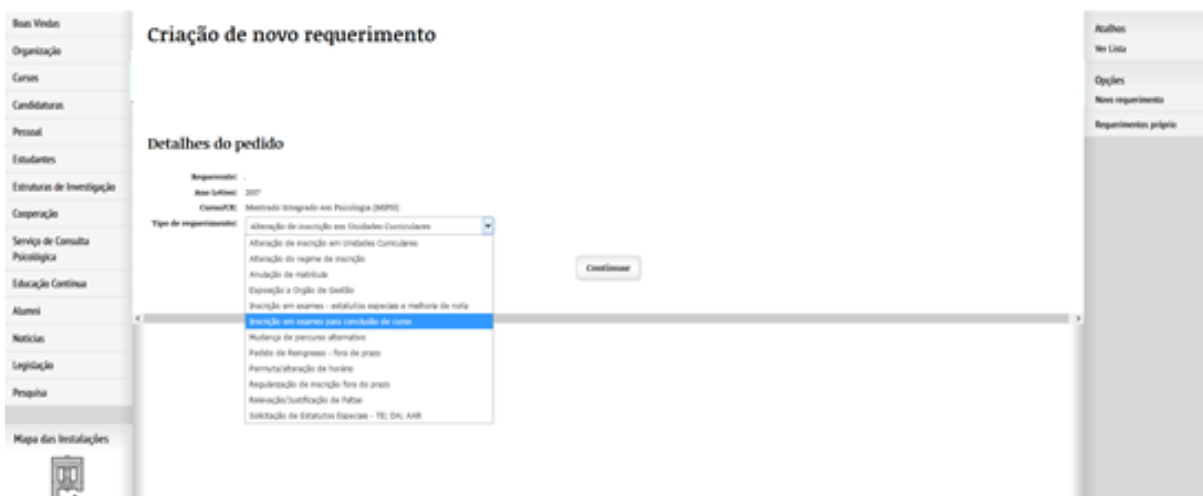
Boas Vindas
Organização
Cursos
Candidaturas
Pessoal
Estudantes
Estruturas de Investigação
Cooperação
Serviço de Consulta Psicológica
Educação Contínua
Alumni
Notícias
Legislação
Pesquisa
Mapa das Instalações

Criação de novo requerimento

Detalhes do pedido

Requerente: .
Ano Letivo: 207
Curso/CE: Mestrado Integrado em Psicologia (MIPSI)
Tipo de requerimento: Alteração de inscrição em Unidades Curriculares

Alteração de inscrição em Unidades Curriculares
Alteração do regime de inscrição
Anulação de matrícula
Exposição a Órgão de Gestão
Inscrição em exames - estatutos especiais e melhoria de nota
Inscrição em exames para conclusão de curso
Mudança de percurso alternativo
Pedido de Reingresso - fora de prazo
Permuta/alteração de horário
Regularização de inscrição fora do prazo
Relevação/Justificação de Faltas
Solicitação de Estatutos Especiais - TE; DA; AAR

Continuar

Atalhos
Ver Lista
Opções
Novo requerimento
Requerimentos próprio